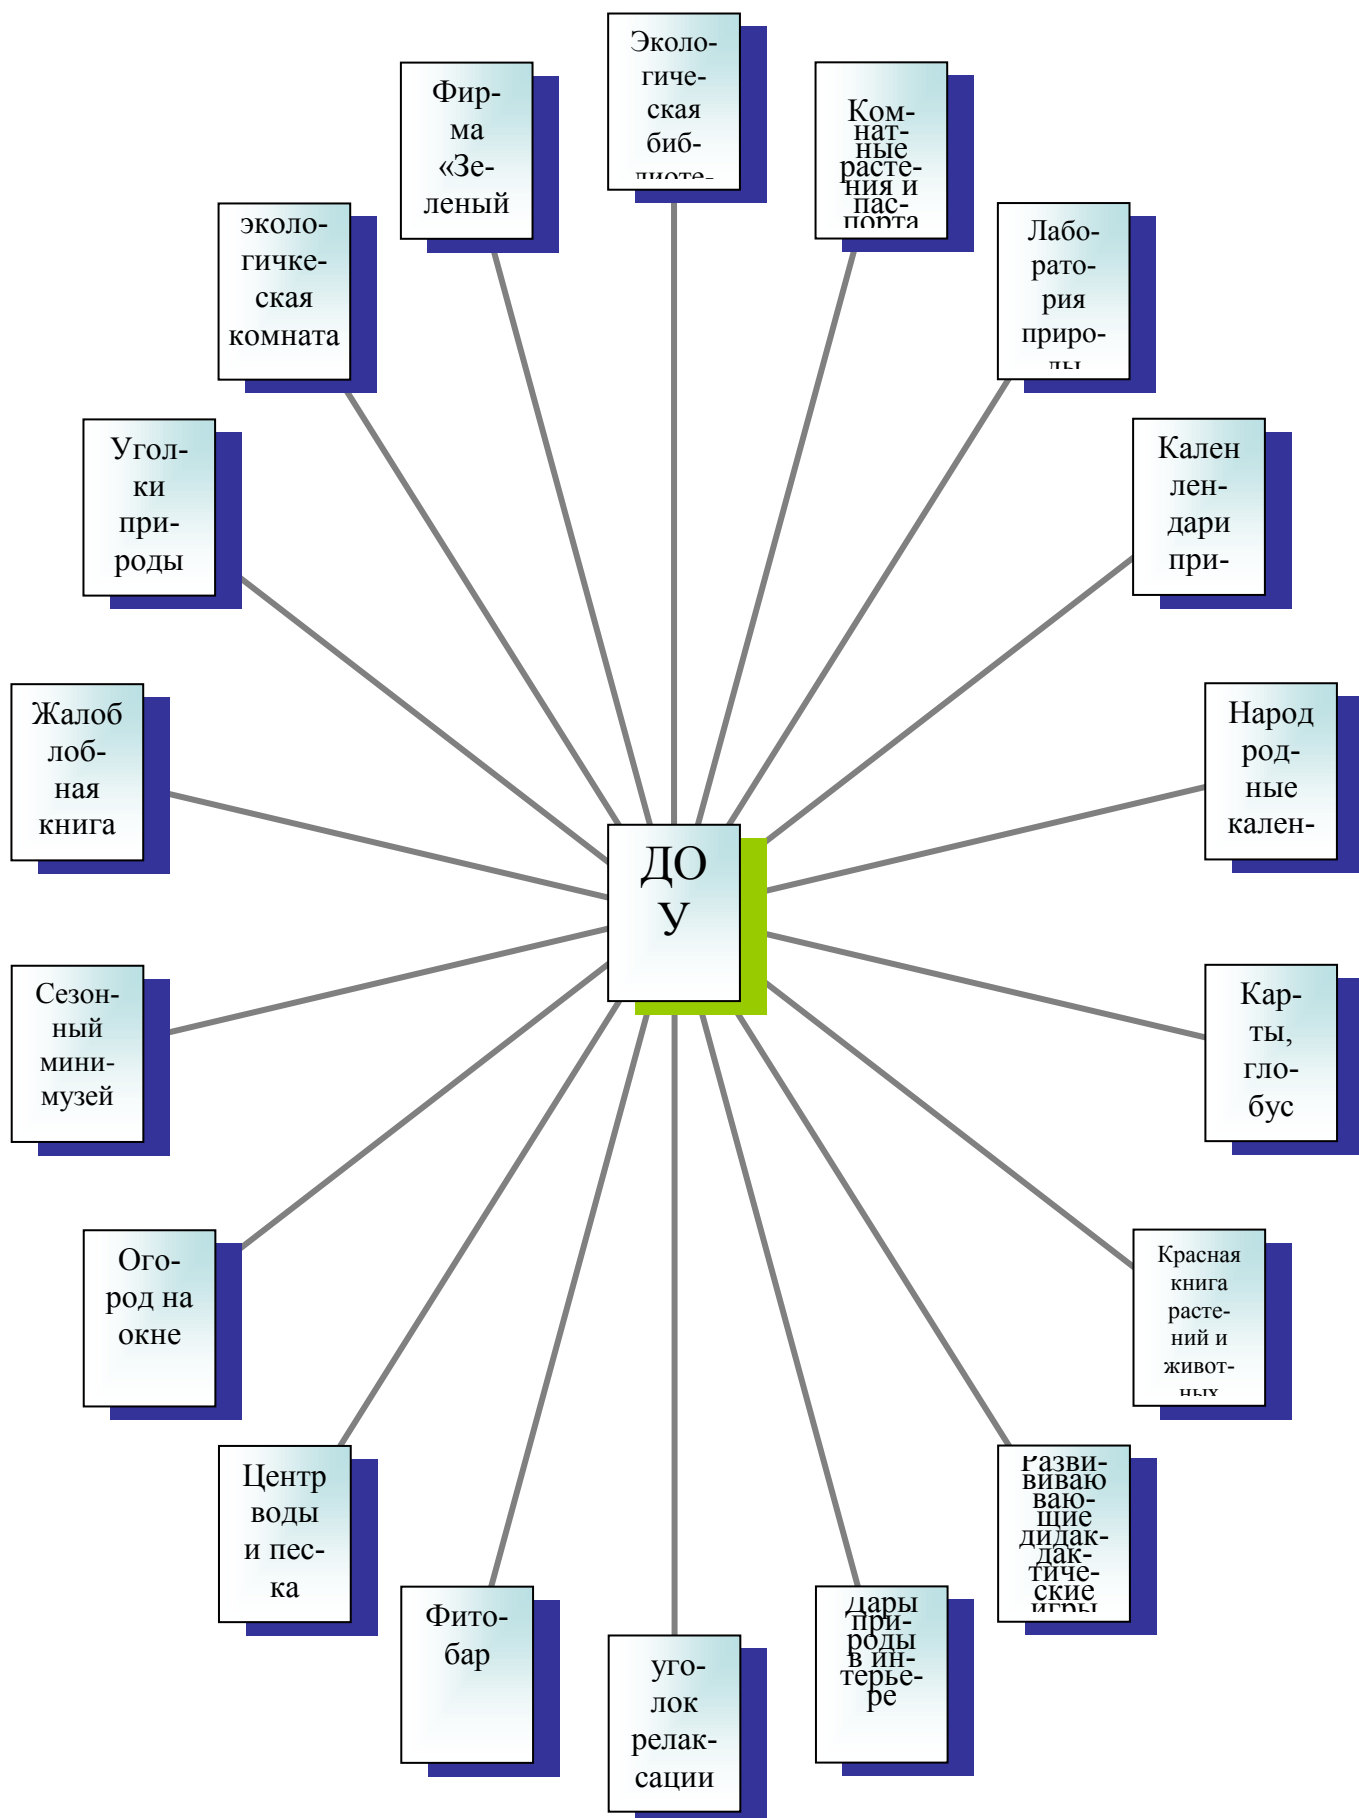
Эколо-гиче-ская биб-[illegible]

Фир-ма «Зе-леный

Ком-нат-ные расте-ния и пас-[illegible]

эколо-гичке-ская комната

Лабо-рато-рия приро-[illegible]

Угол-ки при-роды

Кален лен-дари при-

Жалоб лоб-ная книга

Народ род-ные кален-

ДО У

Сезон-ный мини-музей

Кар-ты, гло-бус

Ого-род на окне

Красная книга расте-ний и живот-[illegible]

Центр воды и пес-ка

Разви-ваю ваю-щие дидак-дак-тиче-ские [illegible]

Фито-бар

уго-лок релак-сации

дары при-роды в ин-терье-ре